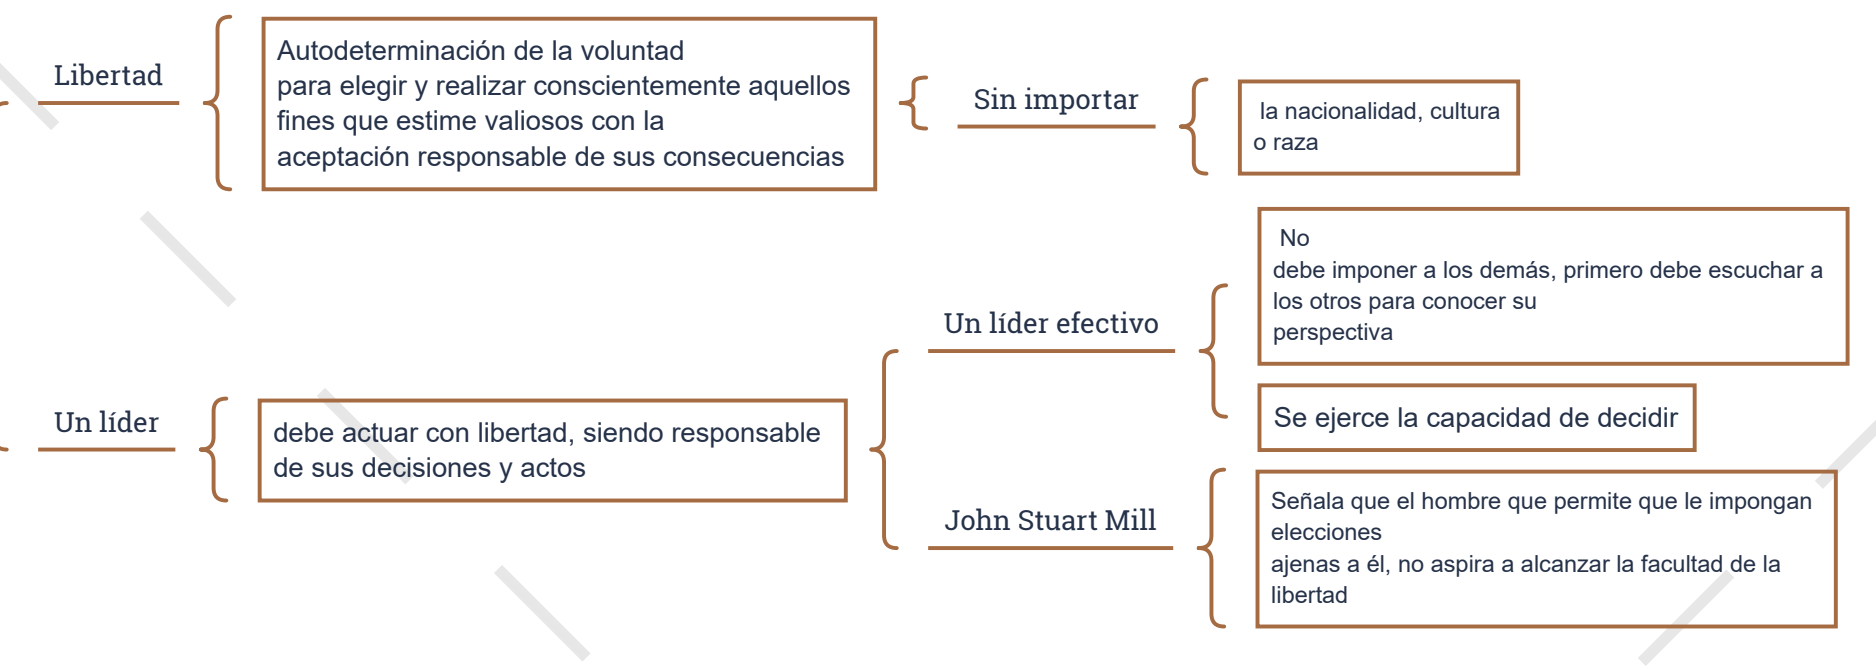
Libertad

Autodeterminación de la voluntad
para elegir y realizar conscientemente aquellos fines que estime valiosos con la aceptación responsable de sus consecuencias

Sin importar

la nacionalidad, cultura o raza

Un líder

debe actuar con libertad, siendo responsable de sus decisiones y actos

Un líder efectivo

No
debe imponer a los demás, primero debe escuchar a los otros para conocer su perspectiva

Se ejerce la capacidad de decidir

John Stuart Mill

Señala que el hombre que permite que le impongan elecciones
ajenas a él, no aspira a alcanzar la facultad de la libertad